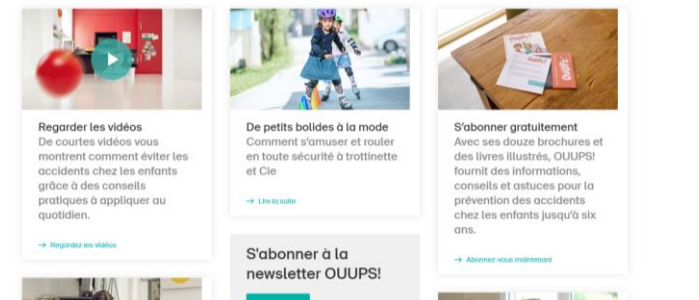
Regarder les vidéos
De courtes vidéos vous montrent comment éviter les accidents chez les enfants grâce à des conseils pratiques à appliquer au quotidien.

→ Regardez les vidéos

De petits bolides à la mode
Comment s'amuser et rouler en toute sécurité à trottinette et Cie

→ Lire la suite

S'abonner à la newsletter OUUPS!

S'abonner gratuitement
Avec ses douze brochures et des livres illustrés, OUUPS! fournit des informations, conseils et astuces pour la prévention des accidents chez les enfants jusqu'à six ans.

→ Abonnez-vous maintenant